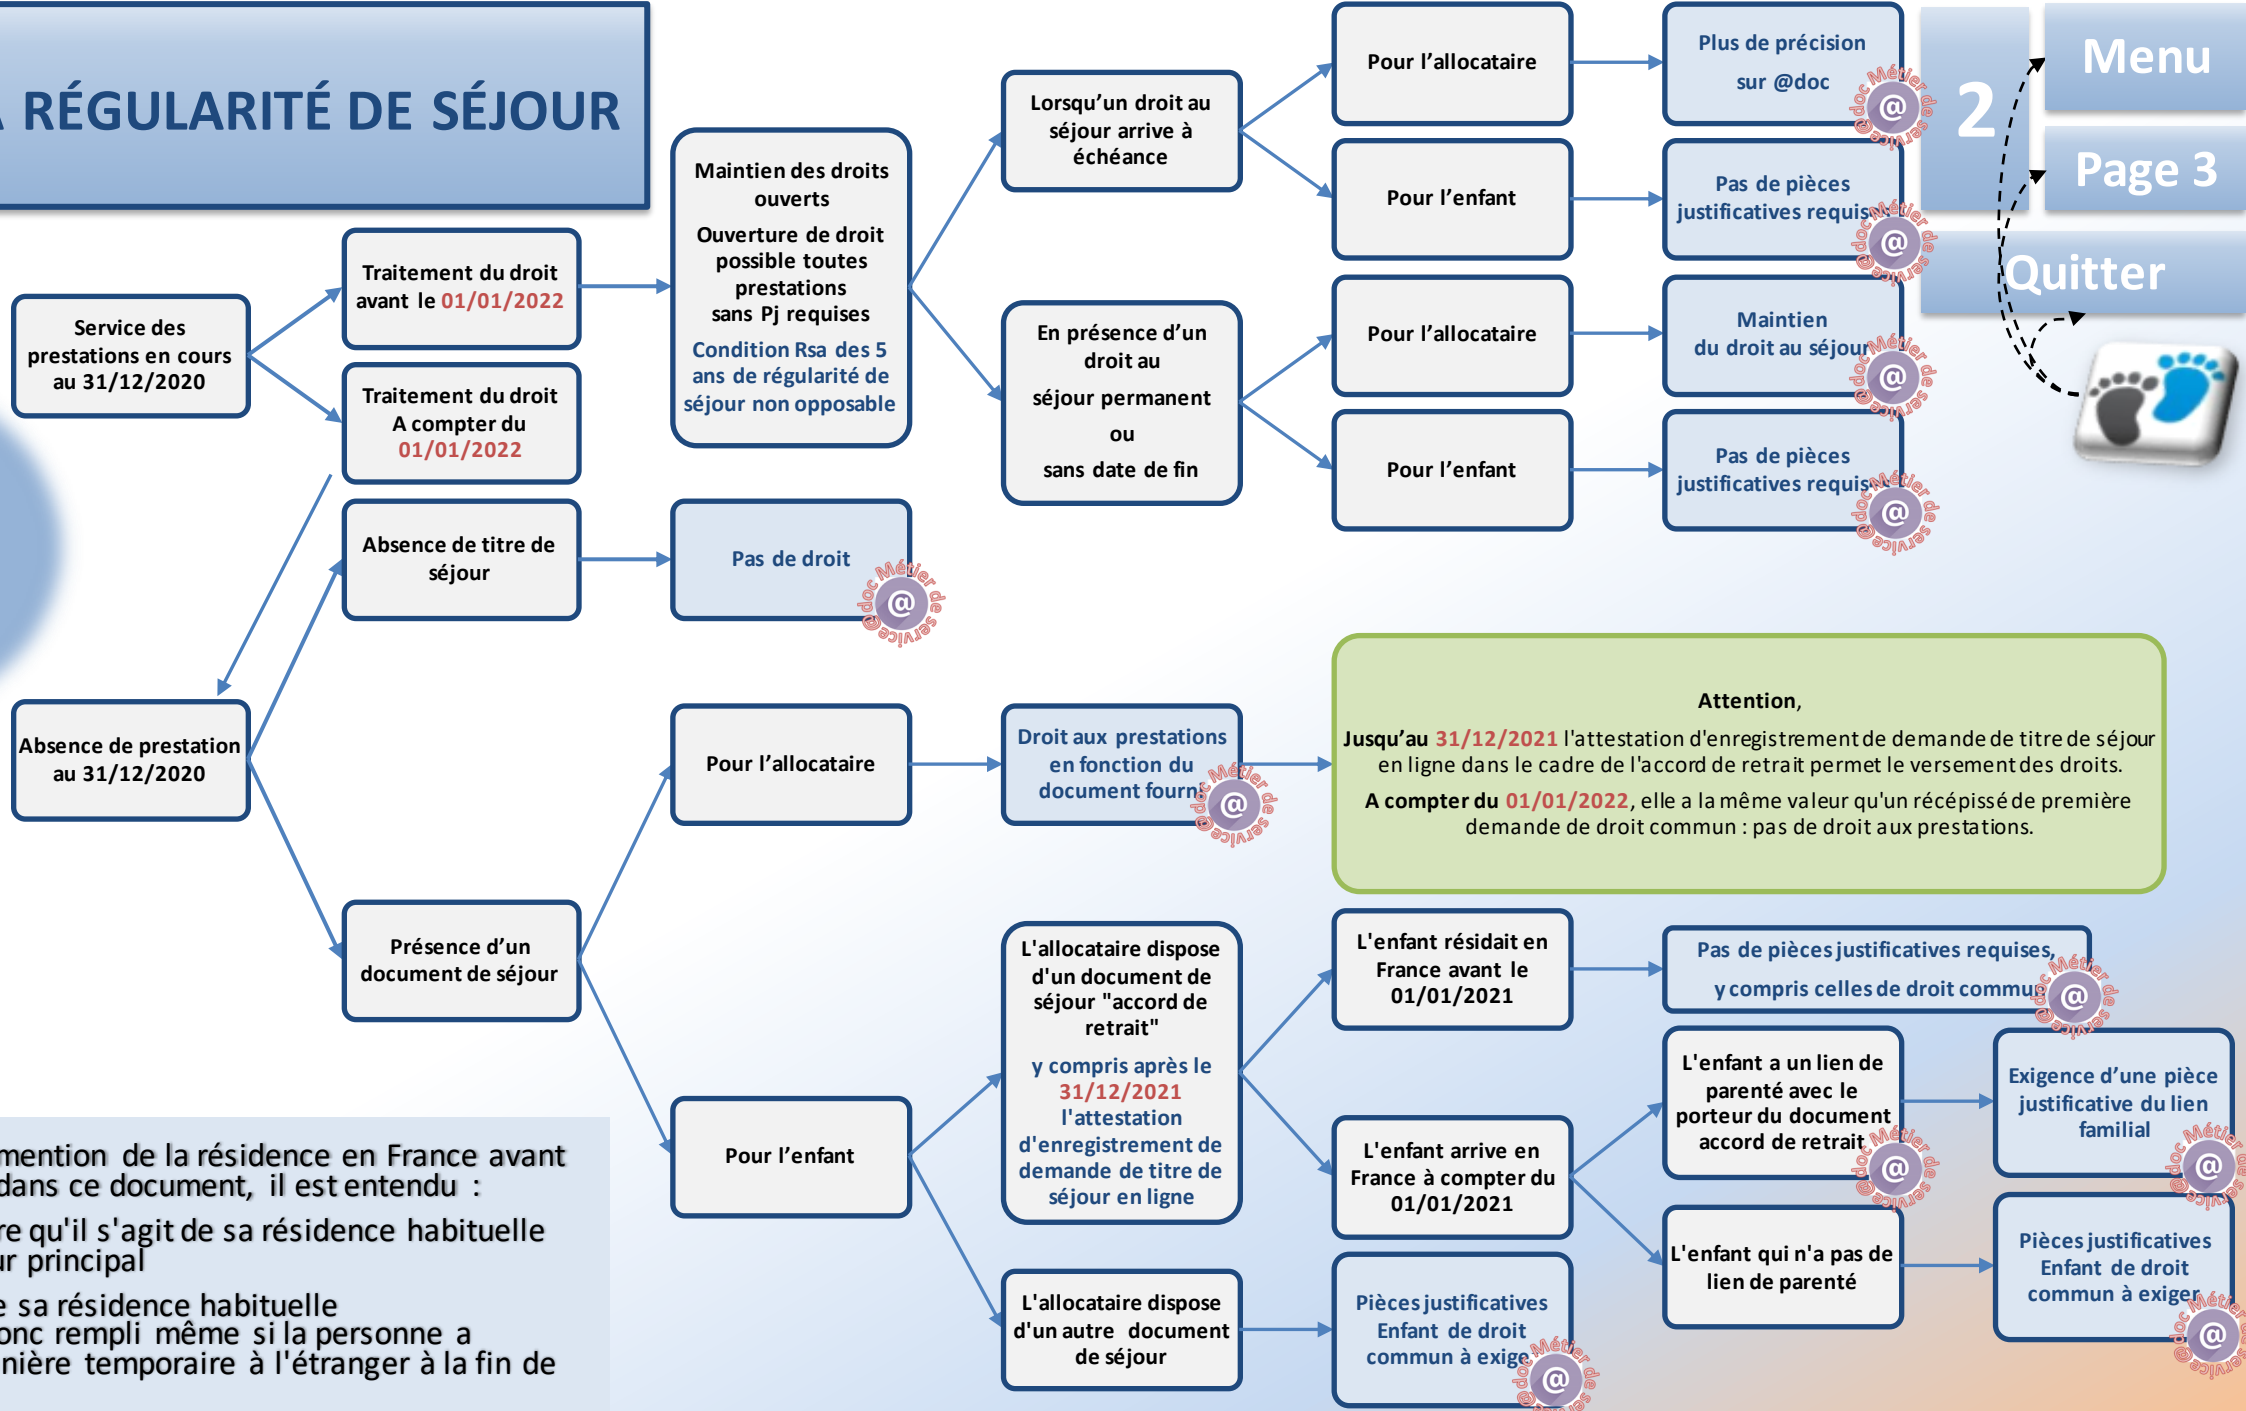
RÉGULARITÉ DE SÉJOUR

Service des prestations en cours au 31/12/2020

Traitement du droit avant le 01/01/2022

Traitement du droit A compter du 01/01/2022

Absence de titre de séjour

Absence de prestation au 31/12/2020

Présence d'un document de séjour

Maintien des droits ouverts
Ouverture de droit possible toutes prestations sans Pj requises
Condition Rsa des 5 ans de régularité de séjour non opposable

Pas de droit

Lorsqu'un droit au séjour arrive à échéance

En présence d'un droit au séjour permanent ou sans date de fin

Pour l'allocataire

Pour l'enfant

Pour l'allocataire

Pour l'enfant

Plus de précision sur @doc

Pas de pièces justificatives requises

Maintien du droit au séjour

Pas de pièces justificatives requises

2

Menu

Page 3

Quitter

Pour l'allocataire

Droit aux prestations en fonction du document fourni

Attention,
Jusqu'au 31/12/2021 l'attestation d'enregistrement de demande de titre de séjour en ligne dans le cadre de l'accord de retrait permet le versement des droits.
A compter du 01/01/2022, elle a la même valeur qu'un récépissé de première demande de droit commun : pas de droit aux prestations.

Pour l'enfant

L'allocataire dispose d'un document de séjour "accord de retrait"
y compris après le 31/12/2021 l'attestation d'enregistrement de demande de titre de séjour en ligne

L'allocataire dispose d'un autre document de séjour

L'enfant résidait en France avant le 01/01/2021

L'enfant arrive en France à compter du 01/01/2021

Pièces justificatives Enfant de droit commun à exiger

Pas de pièces justificatives requises, y compris celles de droit commun

L'enfant a un lien de parenté avec le porteur du document accord de retrait

L'enfant qui n'a pas de lien de parenté

Exigence d'une pièce justificative du lien familial

Pièces justificatives Enfant de droit commun à exiger

mention de la résidence en France avant dans ce document, il est entendu :
re qu'il s'agit de sa résidence habituelle ur principal
e sa résidence habituelle
onc rempli même si la personne a nière temporaire à l'étranger à la fin de